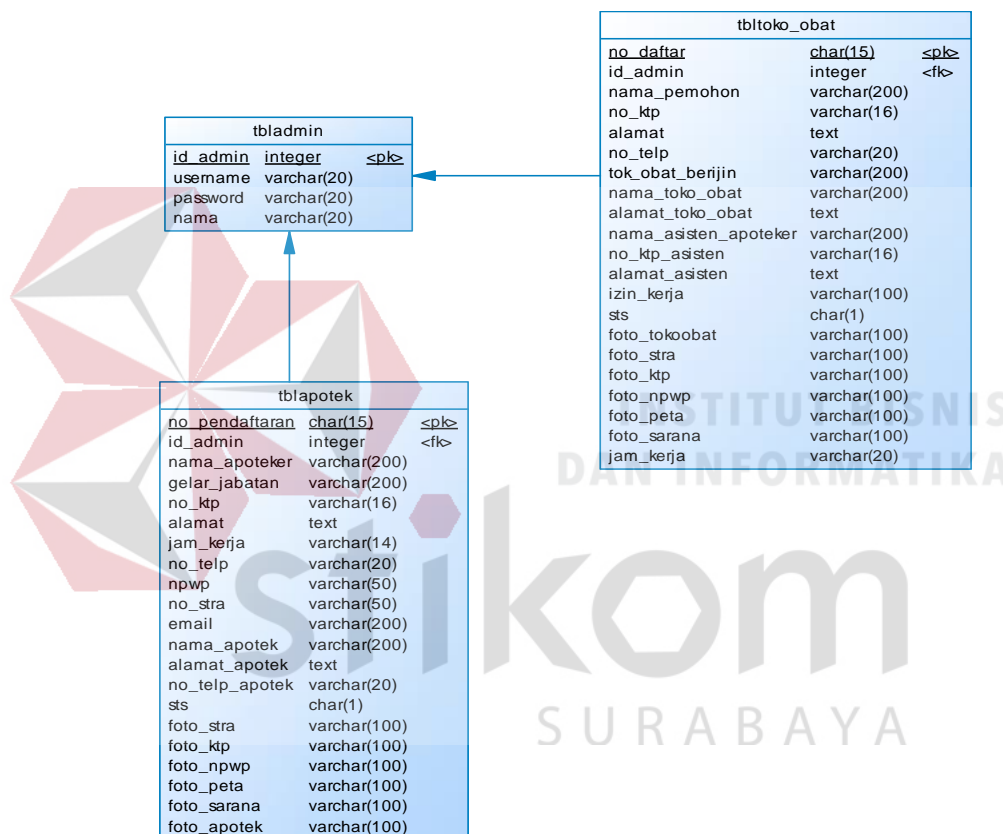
tbltoko_obat

| no_daftar | char(15) | <pk> |
|---|---|---|
| id_admin | integer | <fk> |
| nama_pemohon | varchar(200) | |
| no_ktp | varchar(16) | |
| alamat | text | |
| no_telp | varchar(20) | |
| tok_obat_berijin | varchar(200) | |
| nama_toko_obat | varchar(200) | |
| alamat_toko_obat | text | |
| nama_asisten_apoteker | varchar(200) | |
| no_ktp_asisten | varchar(16) | |
| alamat_asisten | text | |
| izin_kerja | varchar(100) | |
| sts | char(1) | |
| foto_tokoobat | varchar(100) | |
| foto_stra | varchar(100) | |
| foto_ktp | varchar(100) | |
| foto_npwp | varchar(100) | |
| foto_peta | varchar(100) | |
| foto_sarana | varchar(100) | |
| jam_kerja | varchar(20) | |

tbladmin

| id_admin | integer | <pk> |
|---|---|---|
| username | varchar(20) | |
| password | varchar(20) | |
| nama | varchar(20) | |

tblapotek

| no_pendaftaran | char(15) | <pk> |
|---|---|---|
| id_admin | integer | <fk> |
| nama_apoteker | varchar(200) | |
| gelar_jabatan | varchar(200) | |
| no_ktp | varchar(16) | |
| alamat | text | |
| jam_kerja | varchar(14) | |
| no_telp | varchar(20) | |
| npwp | varchar(50) | |
| no_stra | varchar(50) | |
| email | varchar(200) | |
| nama_apotek | varchar(200) | |
| alamat_apotek | text | |
| no_telp_apotek | varchar(20) | |
| sts | char(1) | |
| foto_stra | varchar(100) | |
| foto_ktp | varchar(100) | |
| foto_npwp | varchar(100) | |
| foto_peta | varchar(100) | |
| foto_sarana | varchar(100) | |
| foto_apotek | varchar(100) | |

INSTITUT BISNIS DAN INFORMATIKA

stikom

SURABAYA